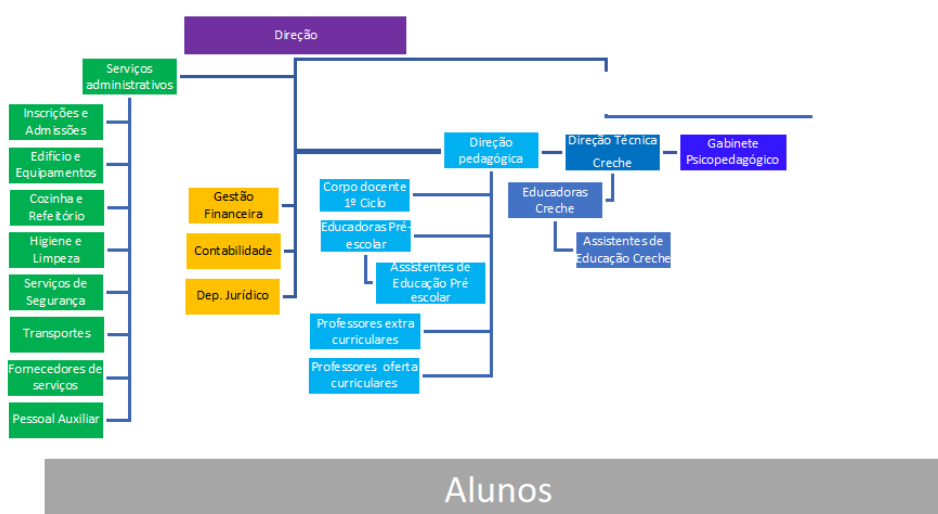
Direção

Serviços administrativos

Inscrições e Admissões

Edifício e Equipamentos

Cozinha e Refeitório

Higiene e Limpeza

Serviços de Segurança

Transportes

Fornecedores de serviços

Pessoal Auxiliar

Gestão Financeira

Contabilidade

Dep. Jurídico

Corpo docente 1º Ciclo

Educadoras Pré-escolar

Assistentes de Educação Pré escolar

Professores extra curriculares

Professores oferta curriculares

Direção pedagógica

Direção Técnica Creche

Gabinete Psicopedagógico

Educadoras Creche

Assistentes de Educação Creche

Alunos